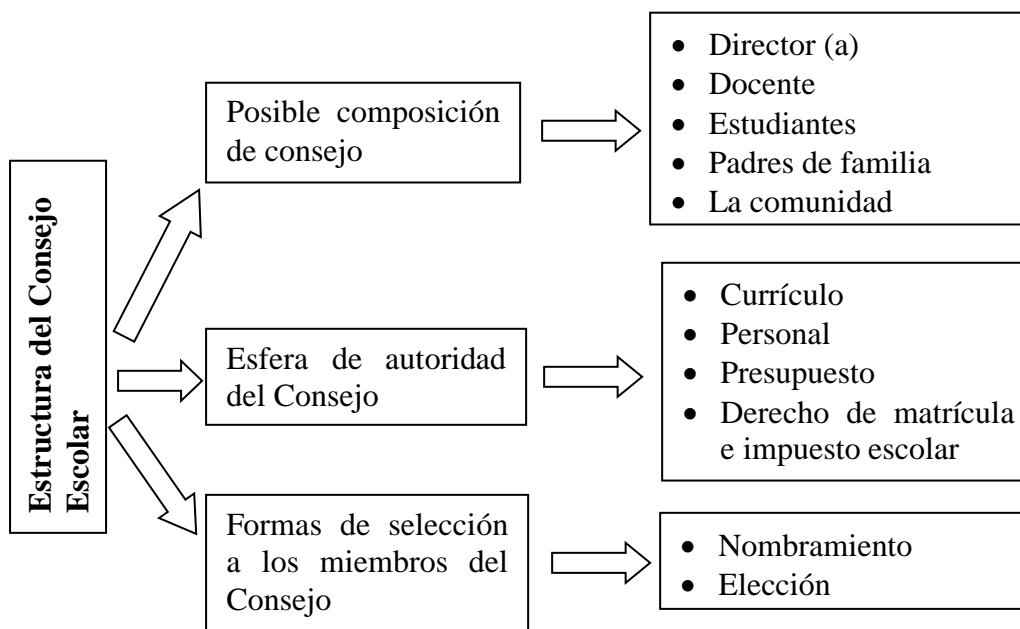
Estructura del Consejo Escolar

Posible composición de consejo

- Director (a)
- Docente
- Estudiantes
- Padres de familia
- La comunidad

Esfera de autoridad del Consejo

- Currículo
- Personal
- Presupuesto
- Derecho de matrícula e impuesto escolar

Formas de selección a los miembros del Consejo

- Nombramiento
- Elección